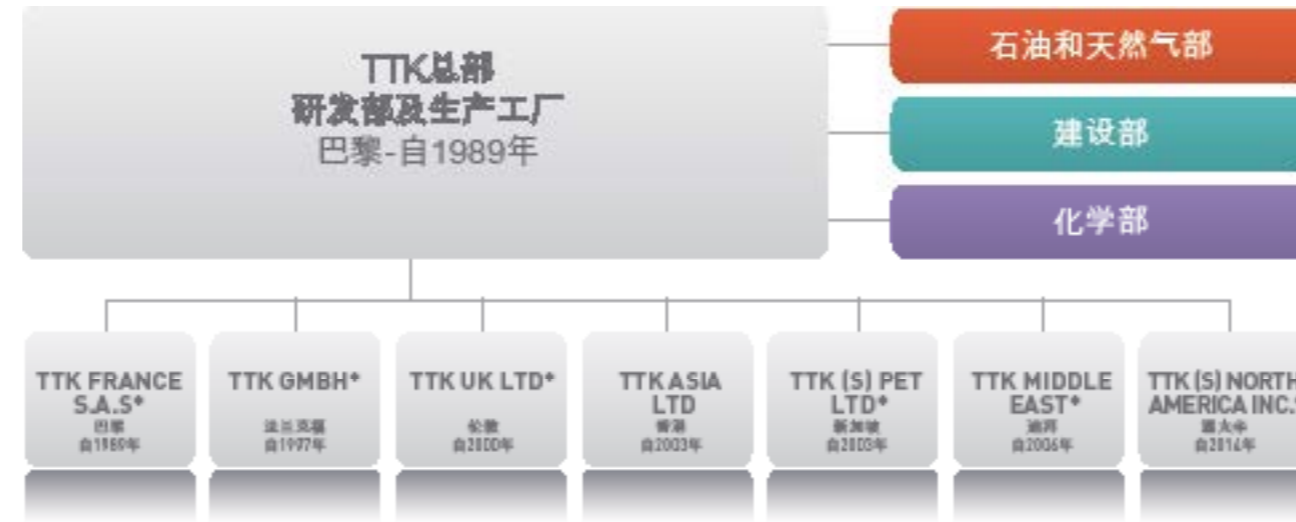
TTK总部
研发部及生产工厂
巴黎-自1989年

石油和天然气部

建设部

化学部

TTK FRANCE S.A.S*
巴黎
自1989年

TTK GMBH*
法兰克福
自1997年

TTK UK LTD*
伦敦
自2000年

TTK ASIA LTD
香港
自2003年

TTK (S) PET LTD*
新加坡
自2003年

TTK MIDDLE EAST*
迪拜
自2006年

TTK (S) NORTH AMERICA INC.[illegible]
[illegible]
自2016年